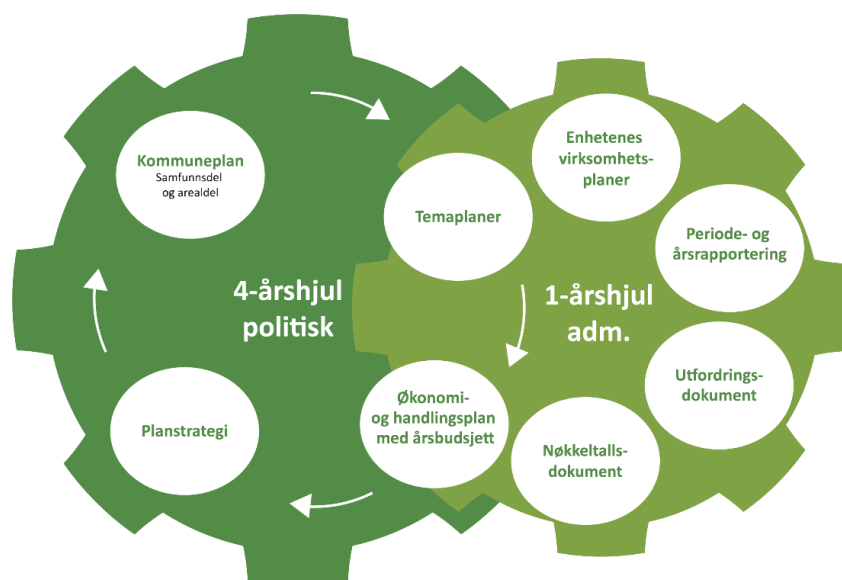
Kommuneplan
Samfunnsdel og arealdel

Temaplaner

Enhetenes virksomhetsplaner

Periode- og årsrapportering

4-årshjul politisk

1-årshjul adm.

Utfordringsdokument

Planstrategi

Økonomi- og handlingsplan med årsbudsjett

Nøkkeltallsdokument